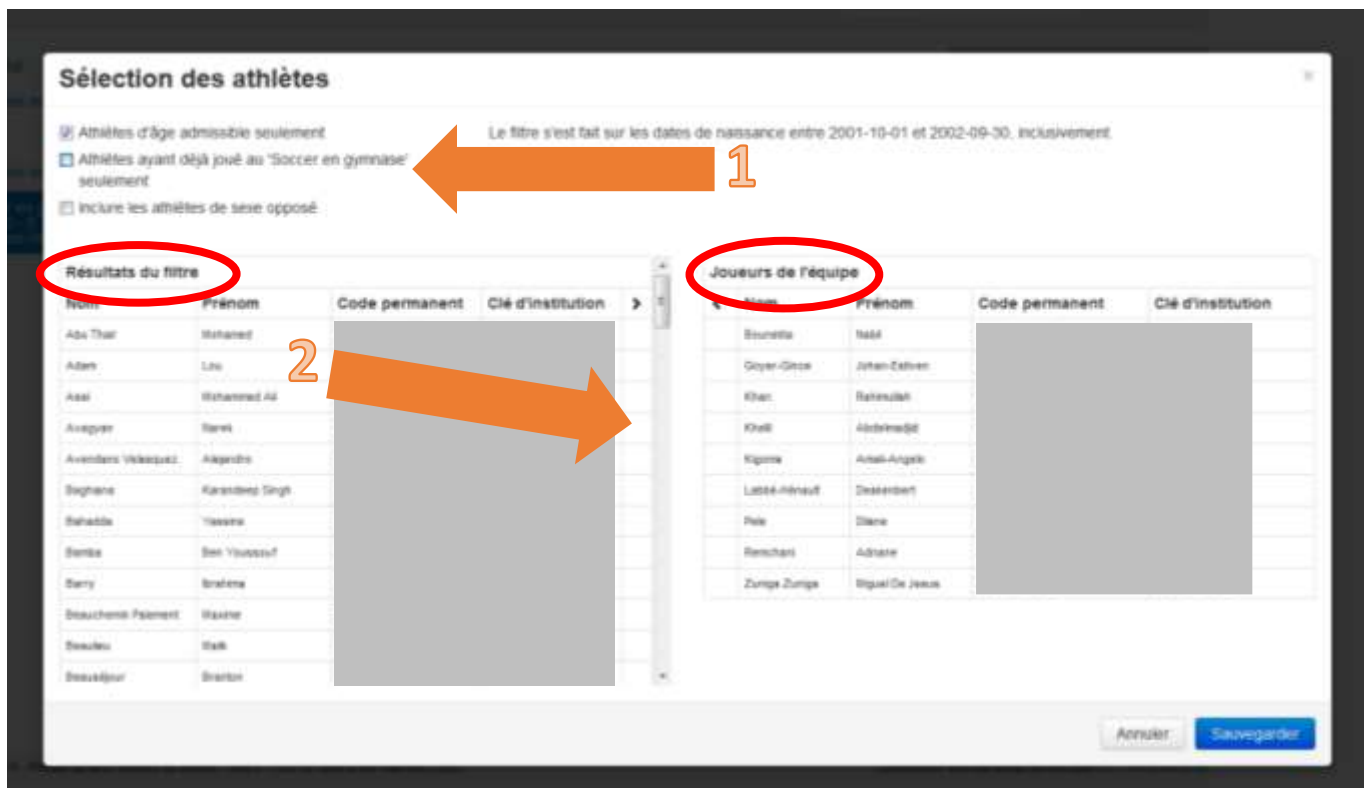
Sélection des athlètes

×

Athlètes d'âge admissible seulement
Athlètes ayant déjà joué au 'Soccer en gymnase' seulement
Inclure les athlètes de sexe opposé

Le filtre s'est fait sur les dates de naissance entre 2001-10-01 et 2002-09-30, inclusivement

1

Résultats du filtre

| Nom | Prénom | Code permanent | Clé d'institution | > |
|---|---|---|---|---|
| Abu Thair | Mohamed | | | |
| Adam | Lou | | | |
| Asal | Mohammed Ali | | | |
| Avagyan | Narek | | | |
| Avendano Velasquez | Alejandro | | | |
| Baghane | Karandeep Singh | | | |
| Bahadda | Yassine | | | |
| Bamba | Ben Youssouf | | | |
| Barry | Ibrahima | | | |
| Beauchemin Paiement | Maxime | | | |
| Beaulieu | Malik | | | |
| Beausejour | Brenton | | | |

2

Joueurs de l'équipe

| < | Nom | Prénom | Code permanent | Clé d'institution |
|---|---|---|---|---|
| | Bouretta | Nabil | | |
| | Goyer-Giroux | Johan-Estiven | | |
| | Khan | Rahmullah | | |
| | Khalil | Abdelmadjid | | |
| | Kigoma | Amali-Angelo | | |
| | Labbé-Hénault | Dessenbert | | |
| | Pele | Diane | | |
| | Remchani | Adnane | | |
| | Zuniga Zuniga | Miguel De Jesus | | |

Annuler
Sauvegarder